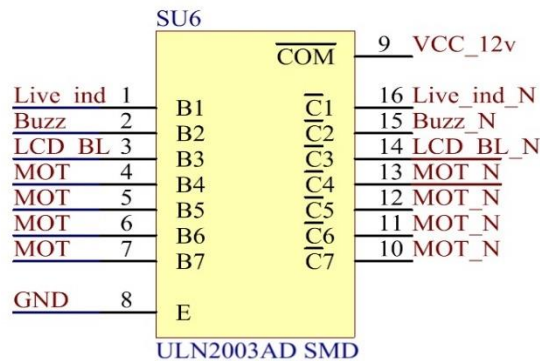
SU6

$\overline{COM}$ 9 VCC_12v

Live_ind 1 B1
Buzz 2 B2
LCD_BL 3 B3
MOT 4 B4
MOT 5 B5
MOT 6 B6
MOT 7 B7

GND 8 E

$\overline{C}1$ 16 Live_ind_N
$\overline{C}2$ 15 Buzz_N
$\overline{C}3$ 14 LCD_BL_N
$\overline{C}4$ 13 MOT_N
$\overline{C}5$ 12 MOT_N
$\overline{C}6$ 11 MOT_N
$\overline{C}7$ 10 MOT_N

ULN2003AD SMD